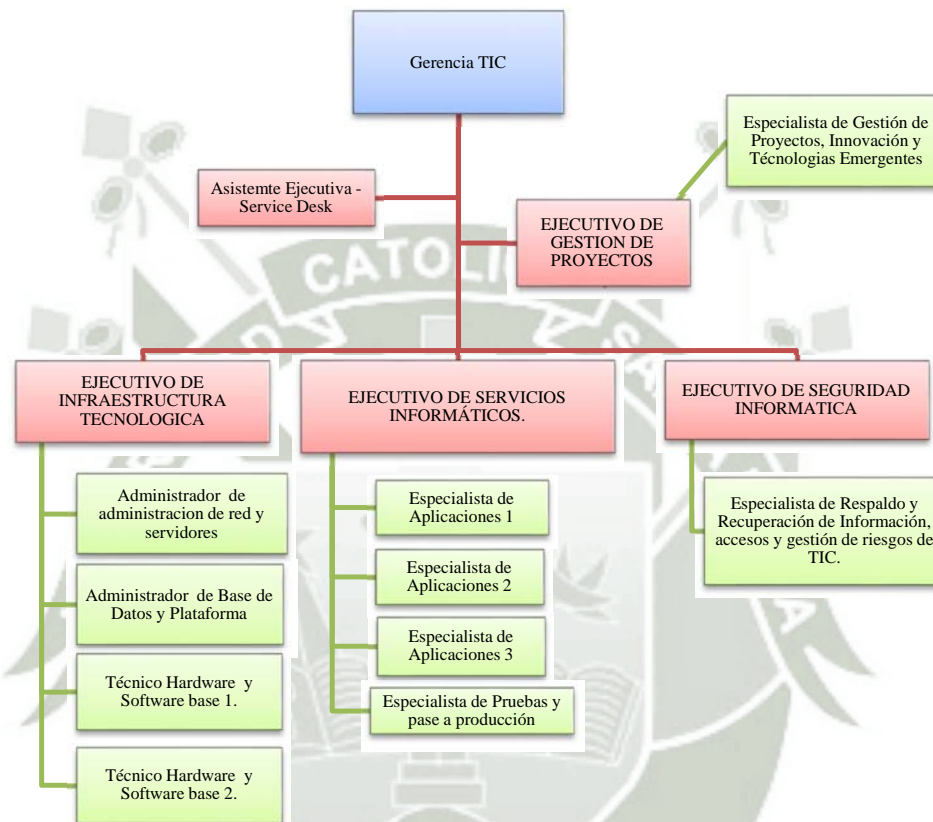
Gerencia TIC

Especialista de Gestión de Proyectos, Innovación y Técnologias Emergentes

Asistemte Ejecutiva - Service Desk

EJECUTIVO DE GESTION DE PROYECTOS

CATOLI

EJECUTIVO DE INFRAESTRUCTURA TECNOLOGICA

EJECUTIVO DE SERVICIOS INFORMÁTICOS.

EJECUTIVO DE SEGURIDAD INFORMATICA

Administrador de administracion de red y servidores

Administrador de Base de Datos y Plataforma

Técnico Hardware y Software base 1.

Técnico Hardware y Software base 2.

Especialista de Aplicaciones 1

Especialista de Aplicaciones 2

Especialista de Aplicaciones 3

Especialista de Pruebas y pase a producción

Especialista de Respaldo y Recuperación de Información, accesos y gestión de riesgos de TIC.